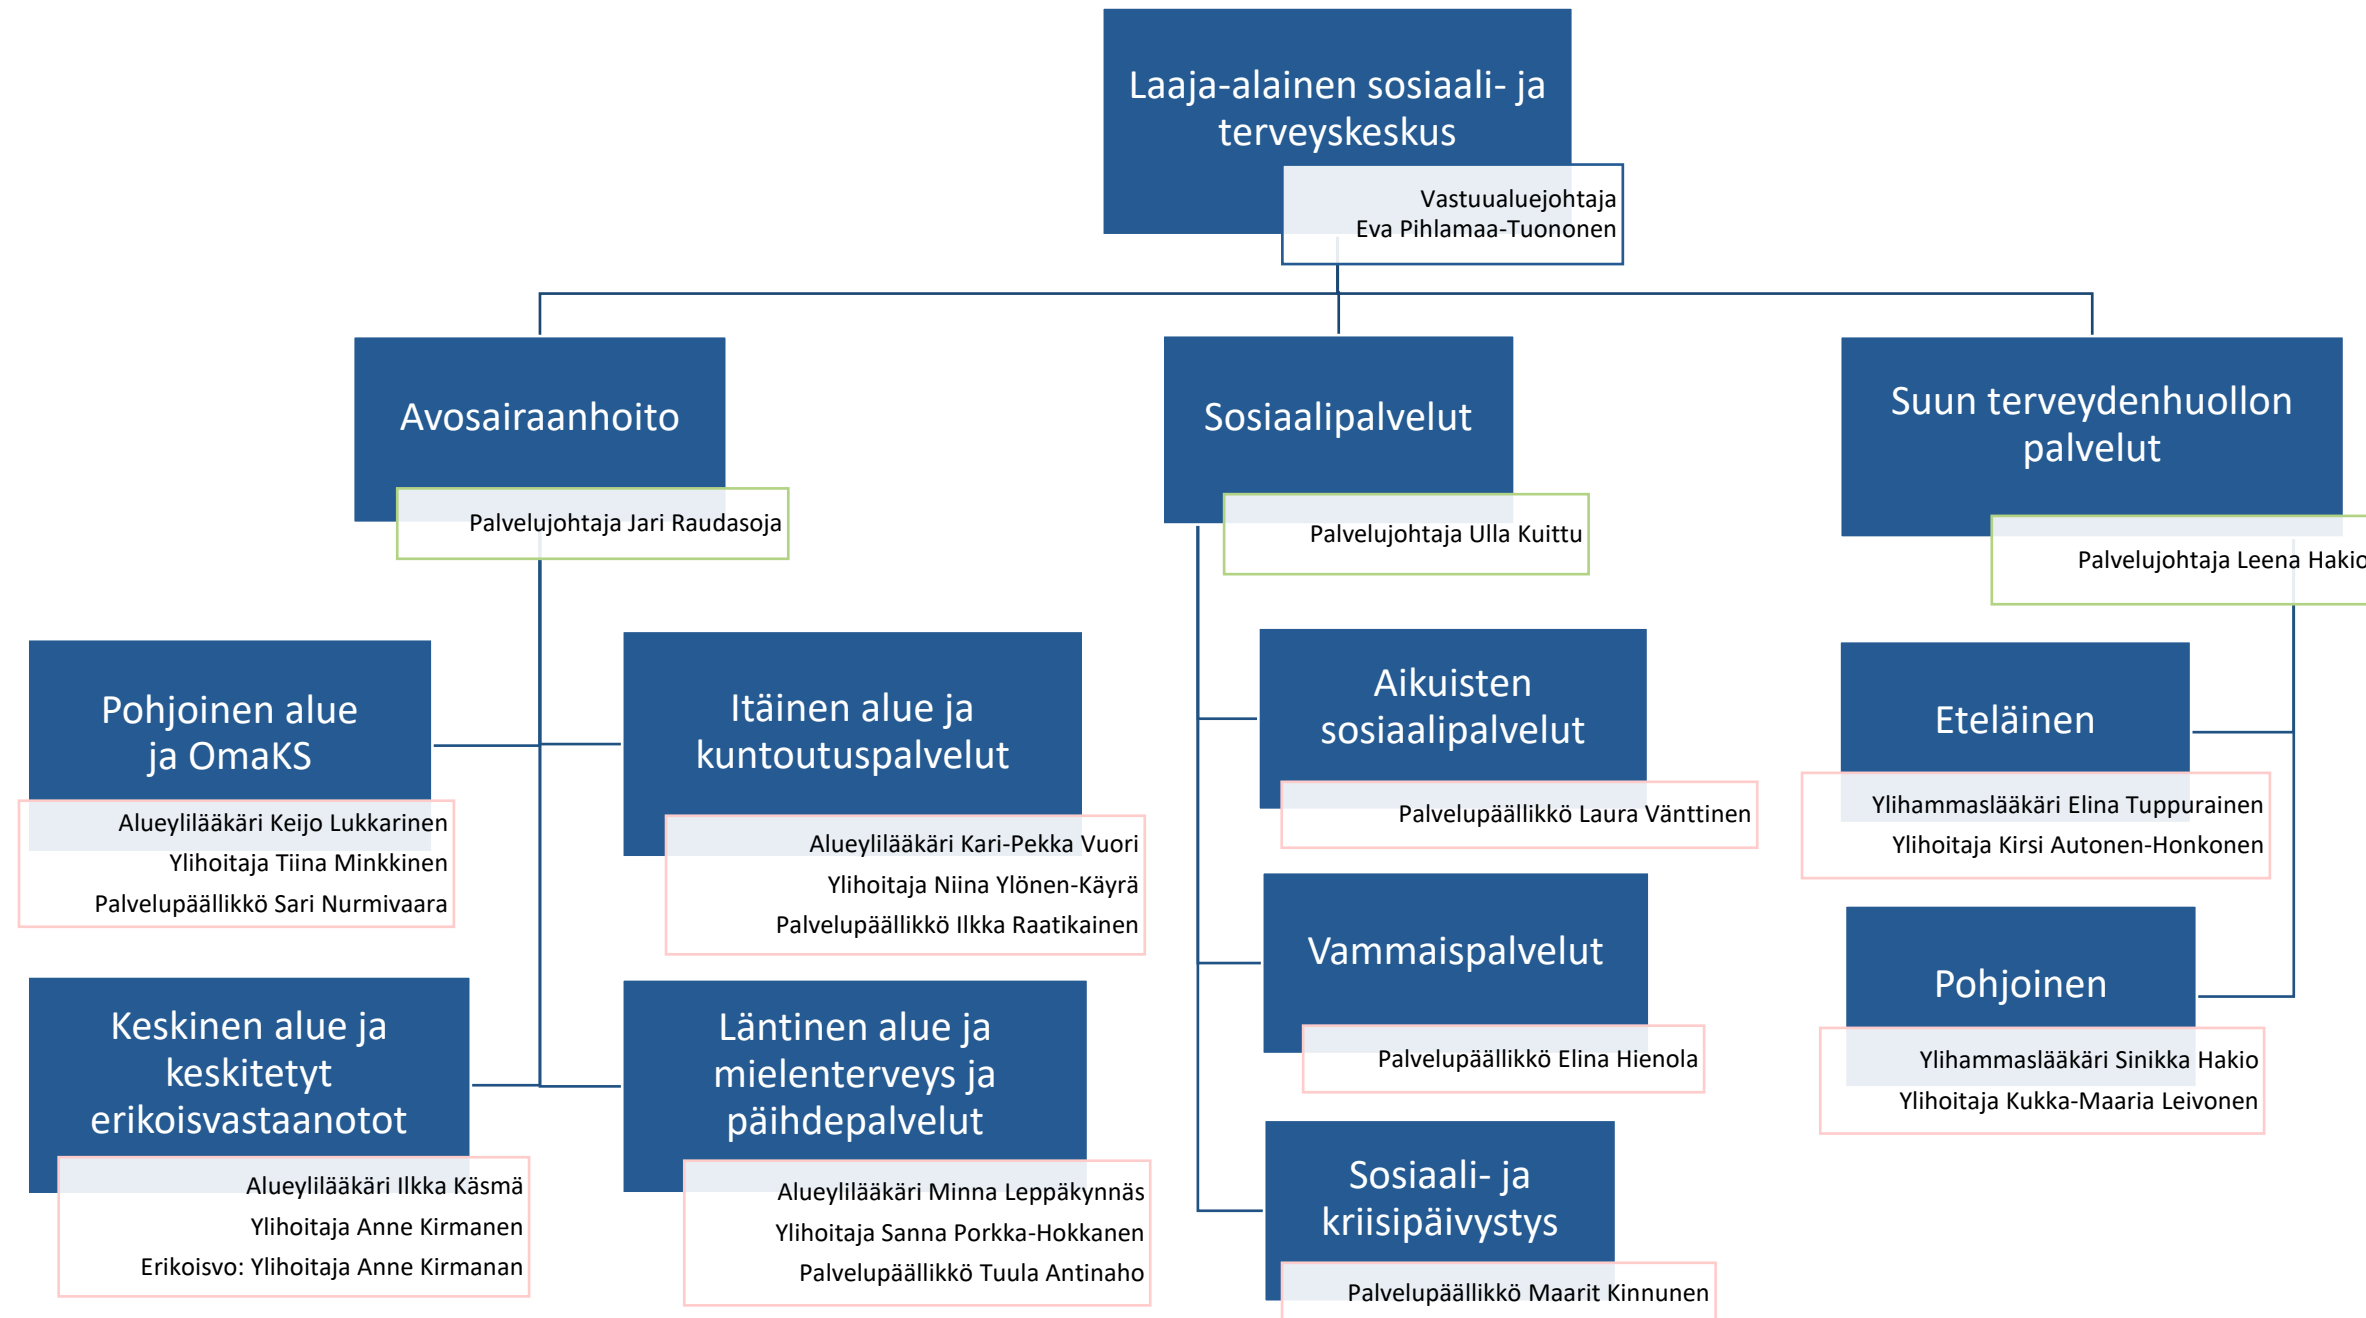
Laaja-alainen sosiaali- ja terveyskeskus

Vastuualuejohtaja
Eva Pihlamaa-Tuononen

Avosairaanhoito

Palvelujohtaja Jari Raudasoja

Sosiaalipalvelut

Palvelujohtaja Ulla Kuittu

Suun terveydenhuollon palvelut

Palvelujohtaja Leena Hakio

Pohjoinen alue ja OmaKS

Alueylilääkäri Keijo Lukkarinen
Ylihoitaja Tiina Minkkinen
Palvelupäällikkö Sari Nurmivaara

Itäinen alue ja kuntoutuspalvelut

Alueylilääkäri Kari-Pekka Vuori
Ylihoitaja Niina Ylönen-Käyrä
Palvelupäällikkö Ilkka Raatikainen

Keskinen alue ja keskitetyt erikoisvastaanotot

Alueylilääkäri Ilkka Käsmä
Ylihoitaja Anne Kirmanen
Erikoisvo: Ylihoitaja Anne Kirmanan

Läntinen alue ja mielenterveys ja päihdepalvelut

Alueylilääkäri Minna Leppäkynnäs
Ylihoitaja Sanna Porkka-Hokkanen
Palvelupäällikkö Tuula Antinaho

Aikuisten sosiaalipalvelut

Palvelupäällikkö Laura Vänttinen

Vammaispalvelut

Palvelupäällikkö Elina Hienola

Sosiaali- ja kriisipäivystys

Palvelupäällikkö Maarit Kinnunen

Eteläinen

Ylihammaslääkäri Elina Tuppurainen
Ylihoitaja Kirsi Autonen-Honkonen

Pohjoinen

Ylihammaslääkäri Sinikka Hakio
Ylihoitaja Kukka-Maaria Leivonen